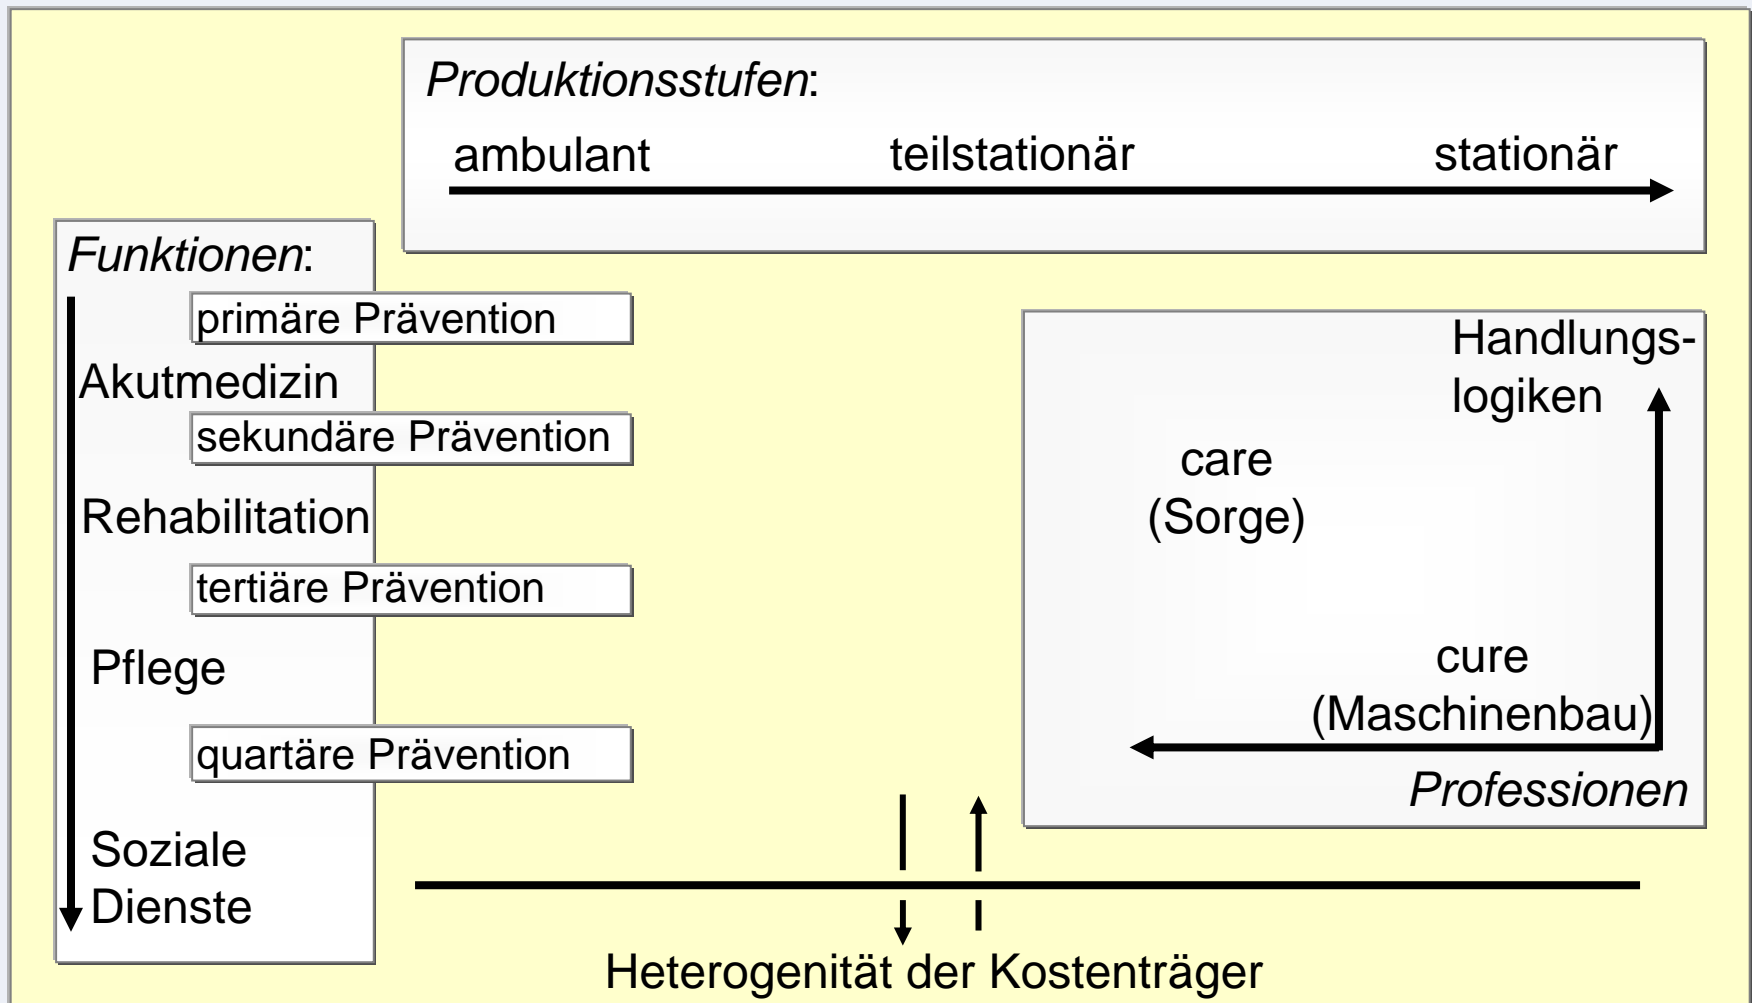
Produktionsstufen:

ambulant teilstationär stationär

Funktionen:

primäre Prävention

Akutmedizin

sekundäre Prävention

Rehabilitation

tertiäre Prävention

Pflege

quartäre Prävention

Soziale Dienste

Handlungslogiken

care (Sorge)

cure (Maschinenbau)

Professionen

Heterogenität der Kostenträger